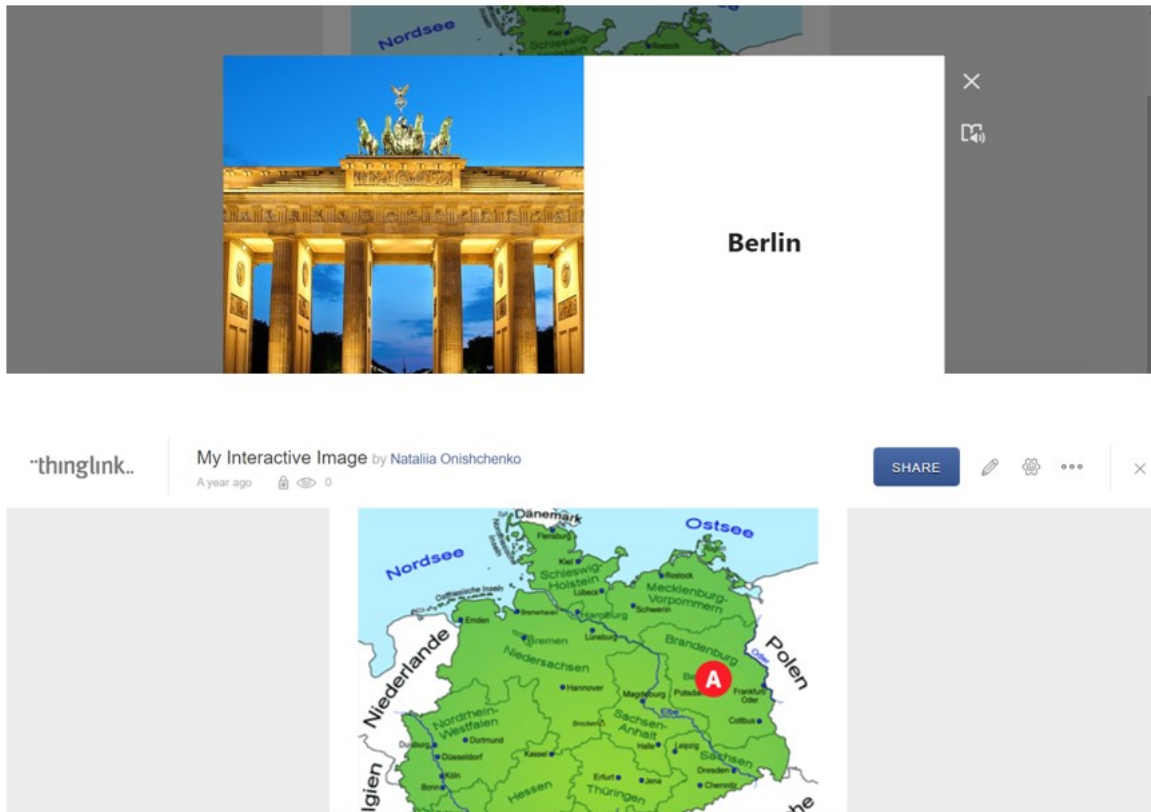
Nordsee

Berlin

thinglink.

My Interactive Image by Nataliia Onishchenko

A year ago 0

SHARE

Dänemark

Ostsee

Nordsee

Flensburg

Kiel

Schleswig-Holstein

Lübeck

Rostock

Mecklenburg-Vorpommern

Schwerin

Bremerhaven

Hamburg

Emden

Bremen

Lüneburg

Brandenburg

Polen

Oder

Niederlande

Niedersachsen

Hannover

Magdeburg

Potsdam

A

Frankfurt Oder

Nordrhein-Westfalen

Dortmund

Brocken

Sachsen-Anhalt

Elbe

Cottbus

Duisburg

Düsseldorf

Kassel

Halle

Leipzig

Sachsen

Köln

Dresden

Bonn

Hessen

Erfurt

Jena

Thüringen

Chemnitz

lgien